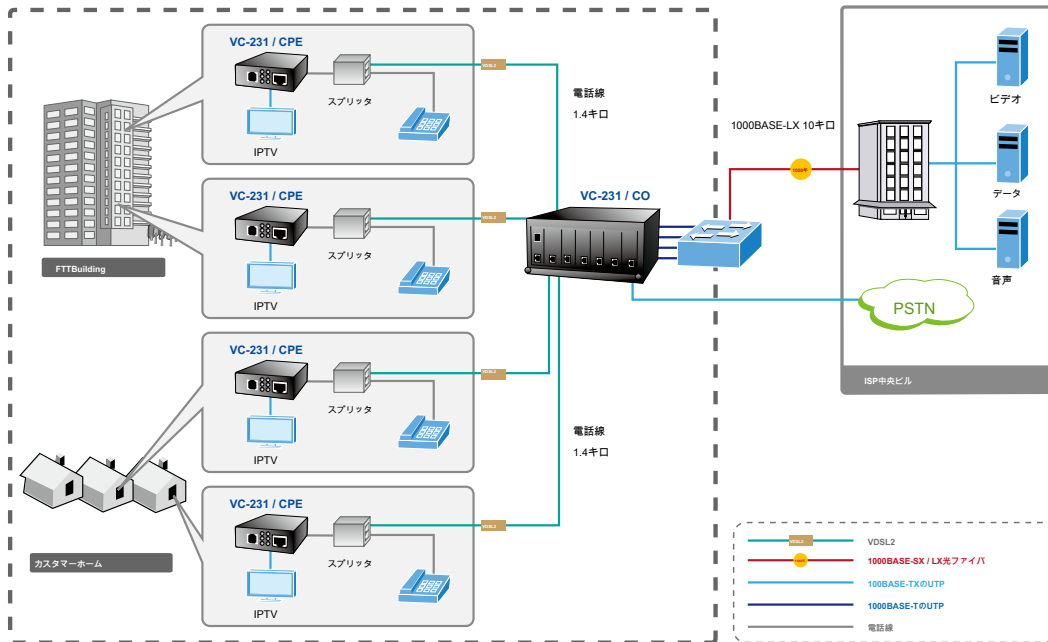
VC-231 / CPE

VDSL2

スプリッタ

IPTV

電話線
1.4キロ

1000BASE-LX 10キロ

ビデオ

FTTBuilding

VC-231 / CPE

VDSL2

スプリッタ

IPTV

VC-231 / CO

データ

音声

PSTN

VC-231 / CPE

VDSL2

スプリッタ

IPTV

ISP中央ビル

電話線
1.4キロ

VC-231 / CPE

VDSL2

スプリッタ

IPTV

カスタマーホーム

VDSL2

1000BASE-SX / LX光ファイバ

100BASE-TXのUTP

1000BASE-TのUTP

電話線